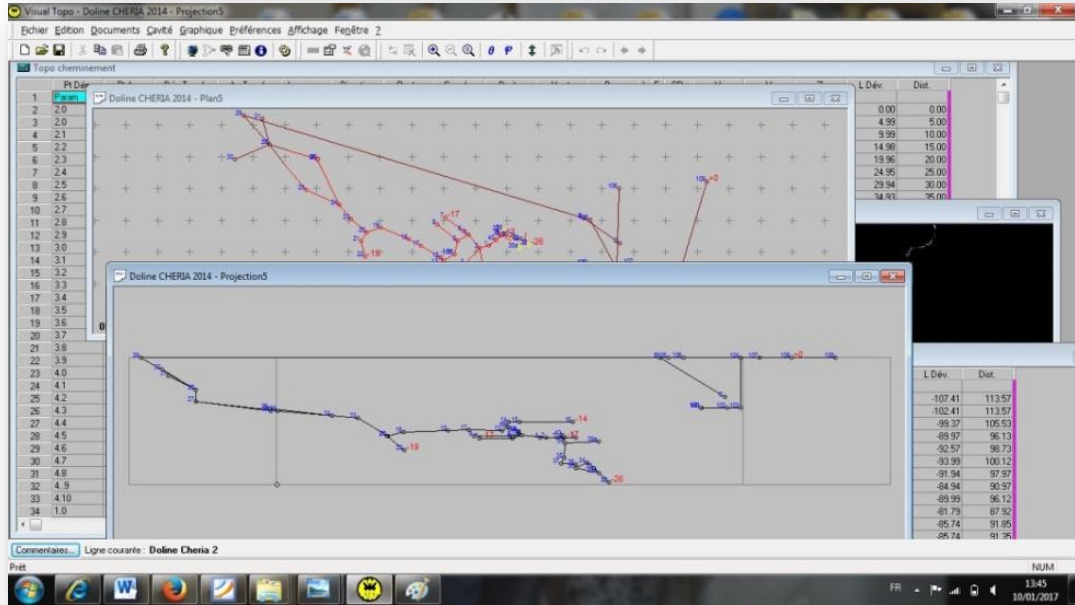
Visual Topo - Doline CHERIA 2014 - Projection5

Fichier Edition Documents Cavité Graphique Préférences Affichage Fenêtre ?

Topo cheminement

| | Pt Dép |
|---|---|
| 1 | Param |
| 2 | 2.0 |
| 3 | 2.0 |
| 4 | 2.1 |
| 5 | 2.2 |
| 6 | 2.3 |
| 7 | 2.4 |
| 8 | 2.5 |
| 9 | 2.6 |
| 10 | 2.7 |
| 11 | 2.8 |
| 12 | 2.9 |
| 13 | 3.0 |
| 14 | 3.1 |
| 15 | 3.2 |
| 16 | 3.3 |
| 17 | 3.4 |
| 18 | 3.5 |
| 19 | 3.6 |
| 20 | 3.7 |
| 21 | 3.8 |
| 22 | 3.9 |
| 23 | 4.0 |
| 24 | 4.1 |
| 25 | 4.2 |
| 26 | 4.3 |
| 27 | 4.4 |
| 28 | 4.5 |
| 29 | 4.6 |
| 30 | 4.7 |
| 31 | 4.8 |
| 32 | 4.9 |
| 33 | 4.10 |
| 34 | 1.0 |

| L Dév. | Dist. |
|---|---|
| 0.00 | 0.00 |
| 4.99 | 5.00 |
| 9.99 | 10.00 |
| 14.98 | 15.00 |
| 19.96 | 20.00 |
| 24.95 | 25.00 |
| 29.94 | 30.00 |
| 34.93 | 35.00 |

Doline CHERIA 2014 - Plan5

17 19 -26 -0

Doline CHERIA 2014 - Projection5

-0 14 17 19 -26

| L Dév. | Dist. |
|---|---|
| -107.41 | 113.57 |
| -102.41 | 113.57 |
| -99.37 | 105.53 |
| -89.97 | 96.13 |
| -92.57 | 98.73 |
| -93.99 | 100.12 |
| -91.94 | 97.97 |
| -84.94 | 90.97 |
| -89.99 | 96.12 |
| -81.79 | 87.92 |
| -85.74 | 91.85 |
| -85.74 | 91.35 |

Commentaires... Ligne courante : Doline Cheria 2

Prêt

NUM

FR 13:45 10/01/2017